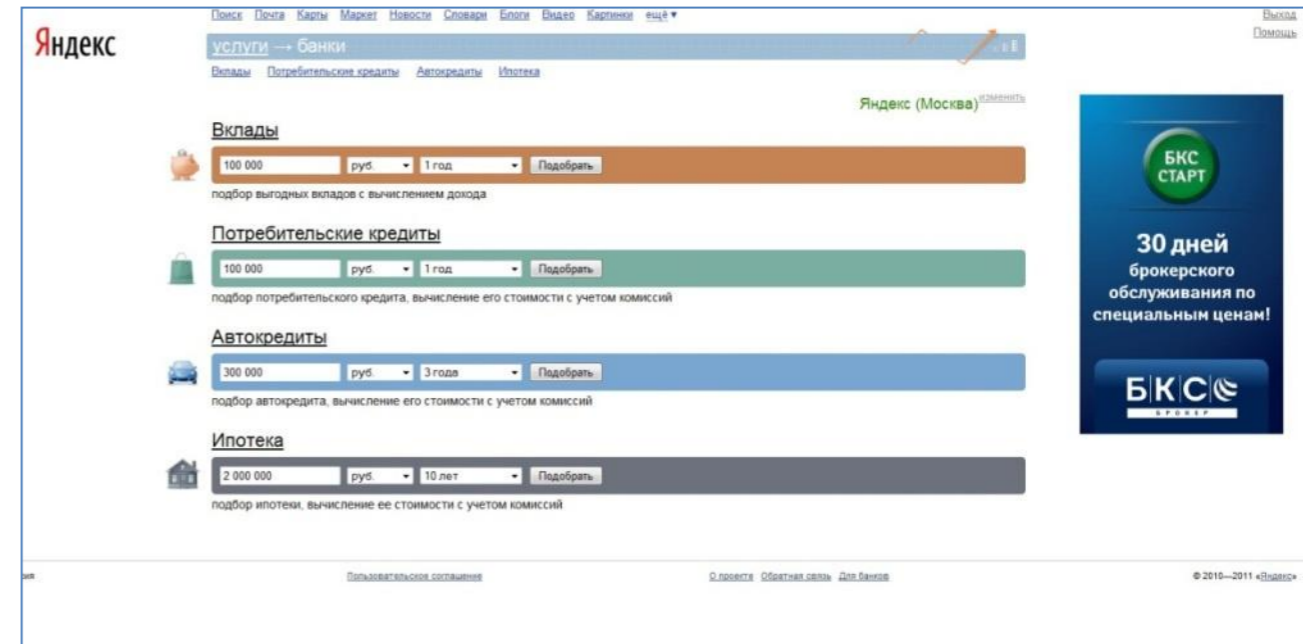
Поиск Почта Карты Маркет Новости Словари Блоги Видео Картинки ещё ▾

Выход
Помощь

Яндекс

услуги → банки

Вклады Потребительские кредиты Автокредиты Ипотека

Яндекс (Москва) изменить

Вклады

100 000 руб. 1 год Подобрать

подбор выгодных вкладов с вычислением дохода

Потребительские кредиты

100 000 руб. 1 год Подобрать

подбор потребительского кредита, вычисление его стоимости с учетом комиссий

Автокредиты

300 000 руб. 3 года Подобрать

подбор автокредита, вычисление его стоимости с учетом комиссий

Ипотека

2 000 000 руб. 10 лет Подобрать

подбор ипотеки, вычисление ее стоимости с учетом комиссий

БКС СТАРТ

30 дней брокерского обслуживания по специальным ценам!

БКС БРОКЕР

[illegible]

Пользовательское соглашение

О проекте Обратная связь Для банков

© 2010—2011 «Яндекс»